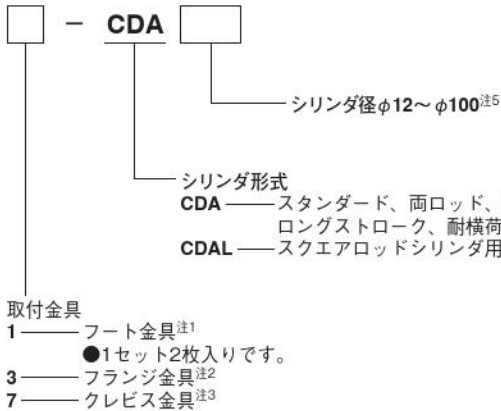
– CDA

シリンダ径φ12～φ100注5

シリンダ形式
CDA ——スタンダード、両ロッド、
ロングストローク、耐横荷
CDAL ——スクエアロッドシリンダ用

取付金具
1 —— フート金具注1
●1セット2枚入りです。
3 —— フランジ金具注2
7 —— クレビス金具注3